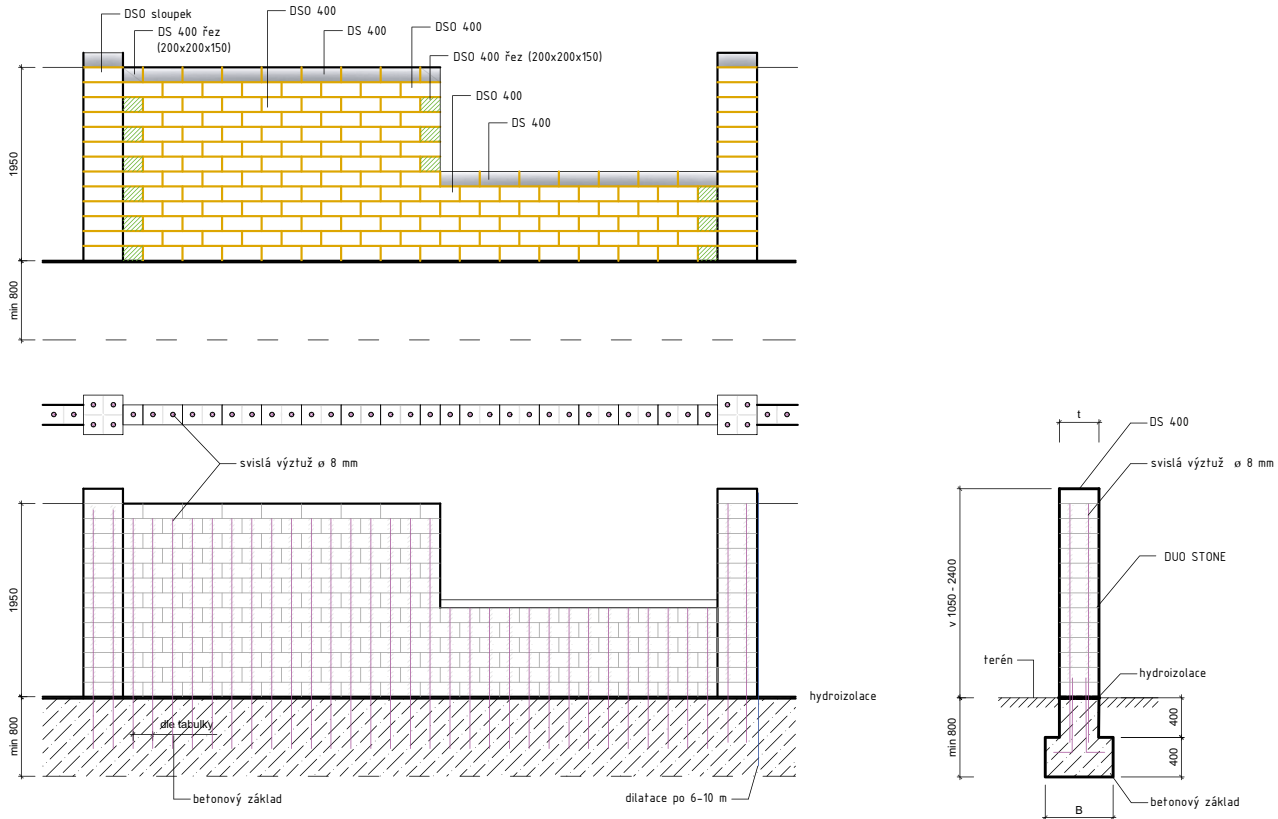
DSO sloupek
DS 400 řez (200x200x150)
DSO 400
DS 400
DSO 400
DSO 400 řez (200x200x150)
DSO 400
DS 400
1950
min 800

svislá výztuž ø 8 mm
1950
min 800
dle tabulky
hydroizolace
betonový základ
dilatace po 6-10 m

t
DS 400
svislá výztuž ø 8 mm
DUO STONE
v 1050 - 2400
terén
hydroizolace
min 800
400
400
B
betonový základ